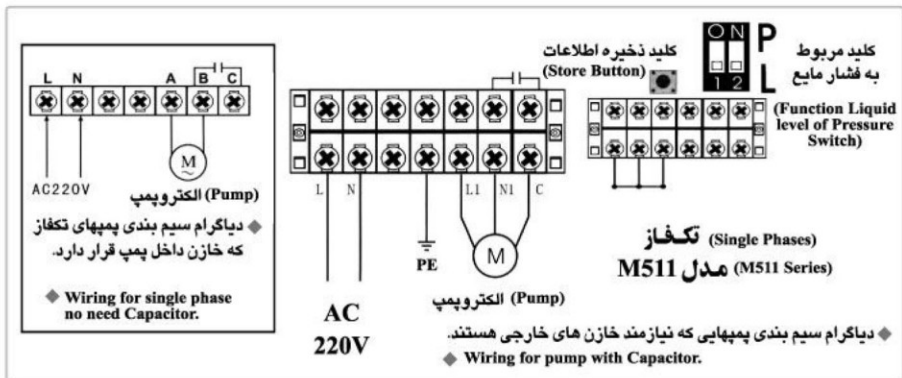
L N A B C

M

AC220V

(Pump) الکتروپمپ

◆ دیاگرام سیم بندی پمپهای تکفاز که خازن داخل پمپ قرار دارد.

◆ Wiring for single phase no need Capacitor.

کلید ذخیره اطلاعات (Store Button)

L N L1 N1 C

PE

M

(Pump) الکتروپمپ

AC 220V

ON P L 1 2

کلید مربوط به فشار مایع

(Function Liquid level of Pressure Switch)

(Single Phases) تکفاز

M511 مدل (M511 Series)

◆ دیاگرام سیم بندی پمپهایی که نیازمند خازن های خارجی هستند.

◆ Wiring for pump with Capacitor.